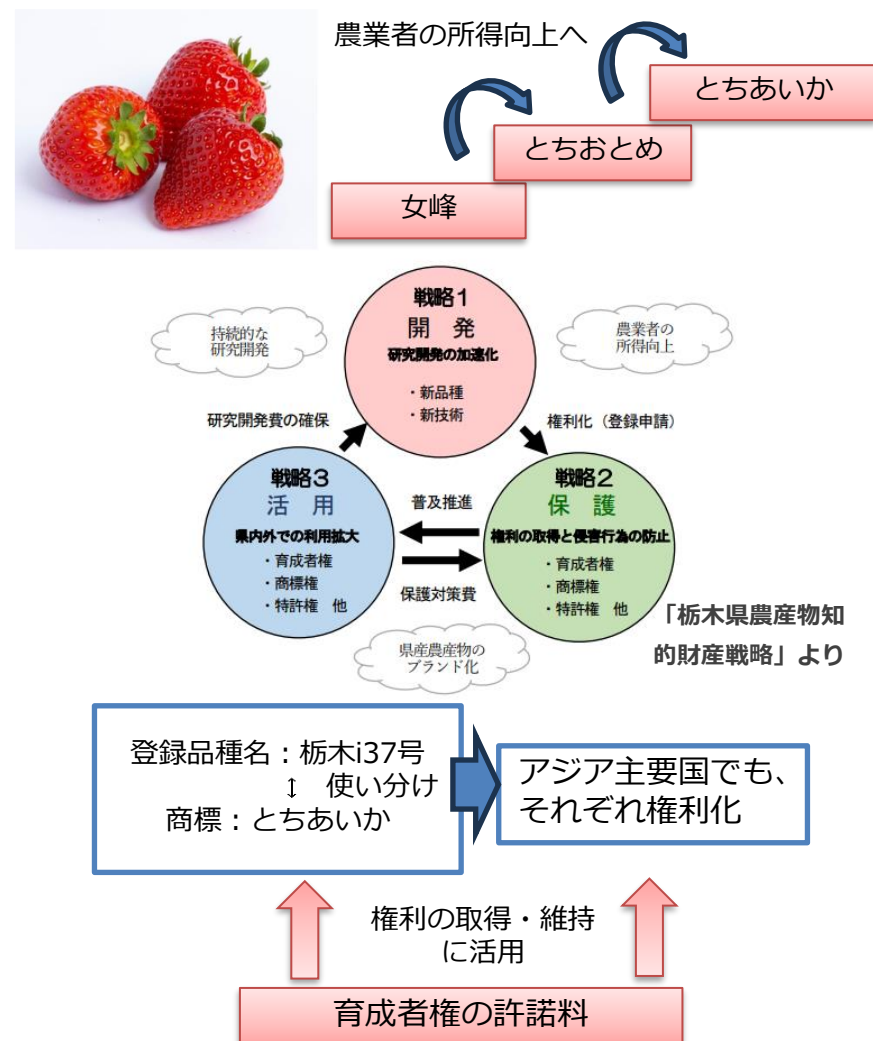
農業者の所得向上へ

とちあいか

とちおとめ

女峰

持続的な研究開発

戦略１
開　発
研究開発の加速化
・新品種
・新技術

農業者の所得向上

研究開発費の確保

権利化（登録申請）

戦略３
活　用
県内外での利用拡大
・育成者権
・商標権
・特許権　他

普及推進

保護対策費

戦略２
保　護
権利の取得と侵害行為の防止
・育成者権
・商標権
・特許権　他

県産農産物のブランド化

「栃木県農産物知的財産戦略」より

登録品種名：栃木i37号
↕　使い分け
商標：とちあいか

アジア主要国でも、それぞれ権利化

権利の取得・維持に活用

育成者権の許諾料